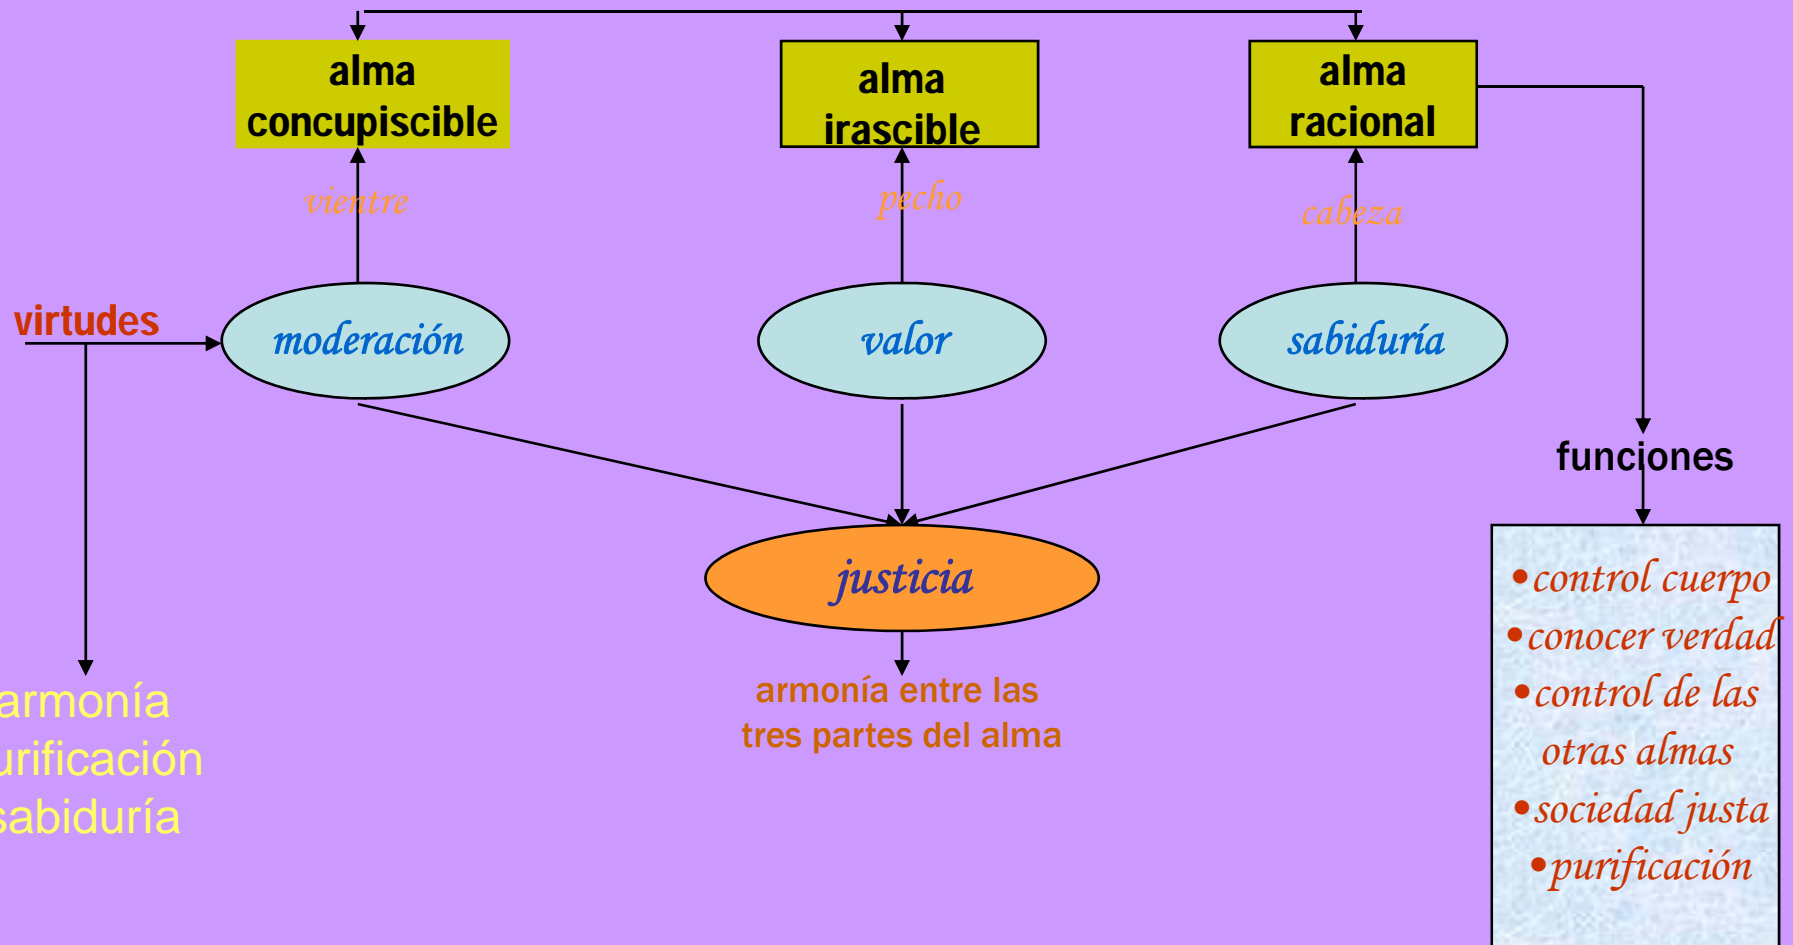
alma concupiscible

alma irascible

alma racional

vientre

pecho

cabeza

virtudes

moderación

valor

sabiduría

funciones

justicia

armonía entre las tres partes del alma

armonía
urificación
sabiduría

•control cuerpo
•conocer verdad
•control de las otras almas
•sociedad justa
•purificación